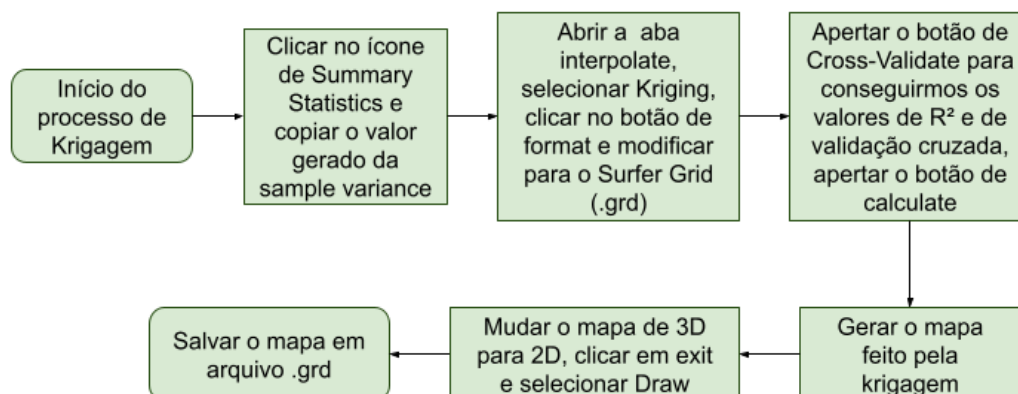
Início do processo de Krigagem

Clicar no ícone de Summary Statistics e copiar o valor gerado da sample variance

Abrir a aba interpolate, selecionar Kriging, clicar no botão de format e modificar para o Surfer Grid (.grd)

Apertar o botão de Cross-Validate para conseguirmos os valores de R² e de validação cruzada, apertar o botão de calculate

Gerar o mapa feito pela krigagem

Mudar o mapa de 3D para 2D, clicar em exit e selecionar Draw

Salvar o mapa em arquivo .grd